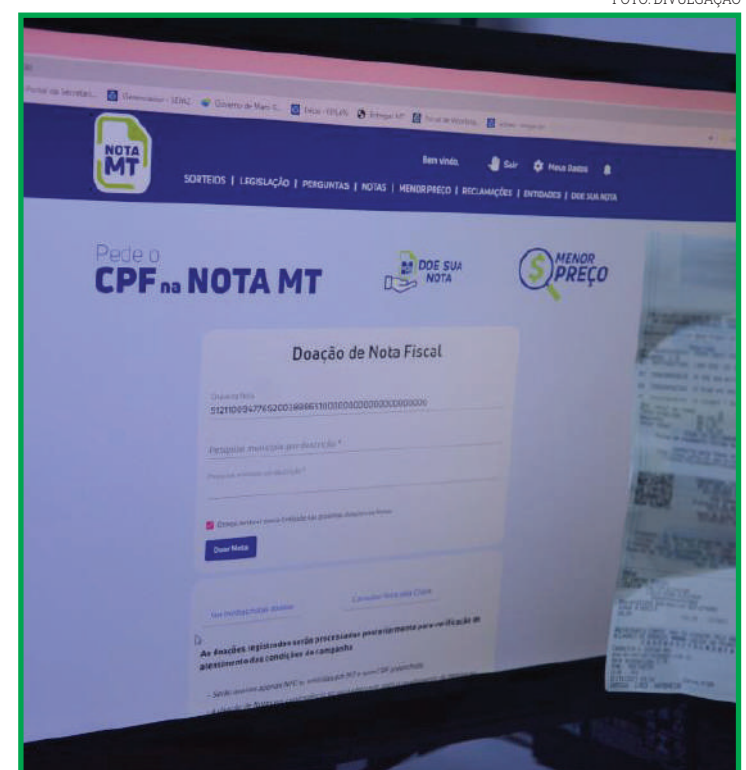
FOTO: DIVULGAÇÃO

Portal da Secretari... Gerenciador - SEFAZ Governo de Mato G... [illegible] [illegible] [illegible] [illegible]

NOTA MT

Bem vindo, Sair Meus Dados

SORTEIOS | LEGISLAÇÃO | PERGUNTAS | NOTAS | MENOR PREÇO | RECLAMAÇÕES | ENTIDADES | DOE SUA NOTA

Pede o CPF na NOTA MT

DOE SUA NOTA

MENOR PREÇO

Doação de Nota Fiscal

Chave da Nota
51211009477652001898651100000000000000000000

Pesquisar município por descrição *

Pesquisar entidade por descrição *

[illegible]

Doar Nota

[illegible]

Consultar Notas pela Chave

As doações registradas serão processadas posteriormente para verificação do atendimento das condições da campanha

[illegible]